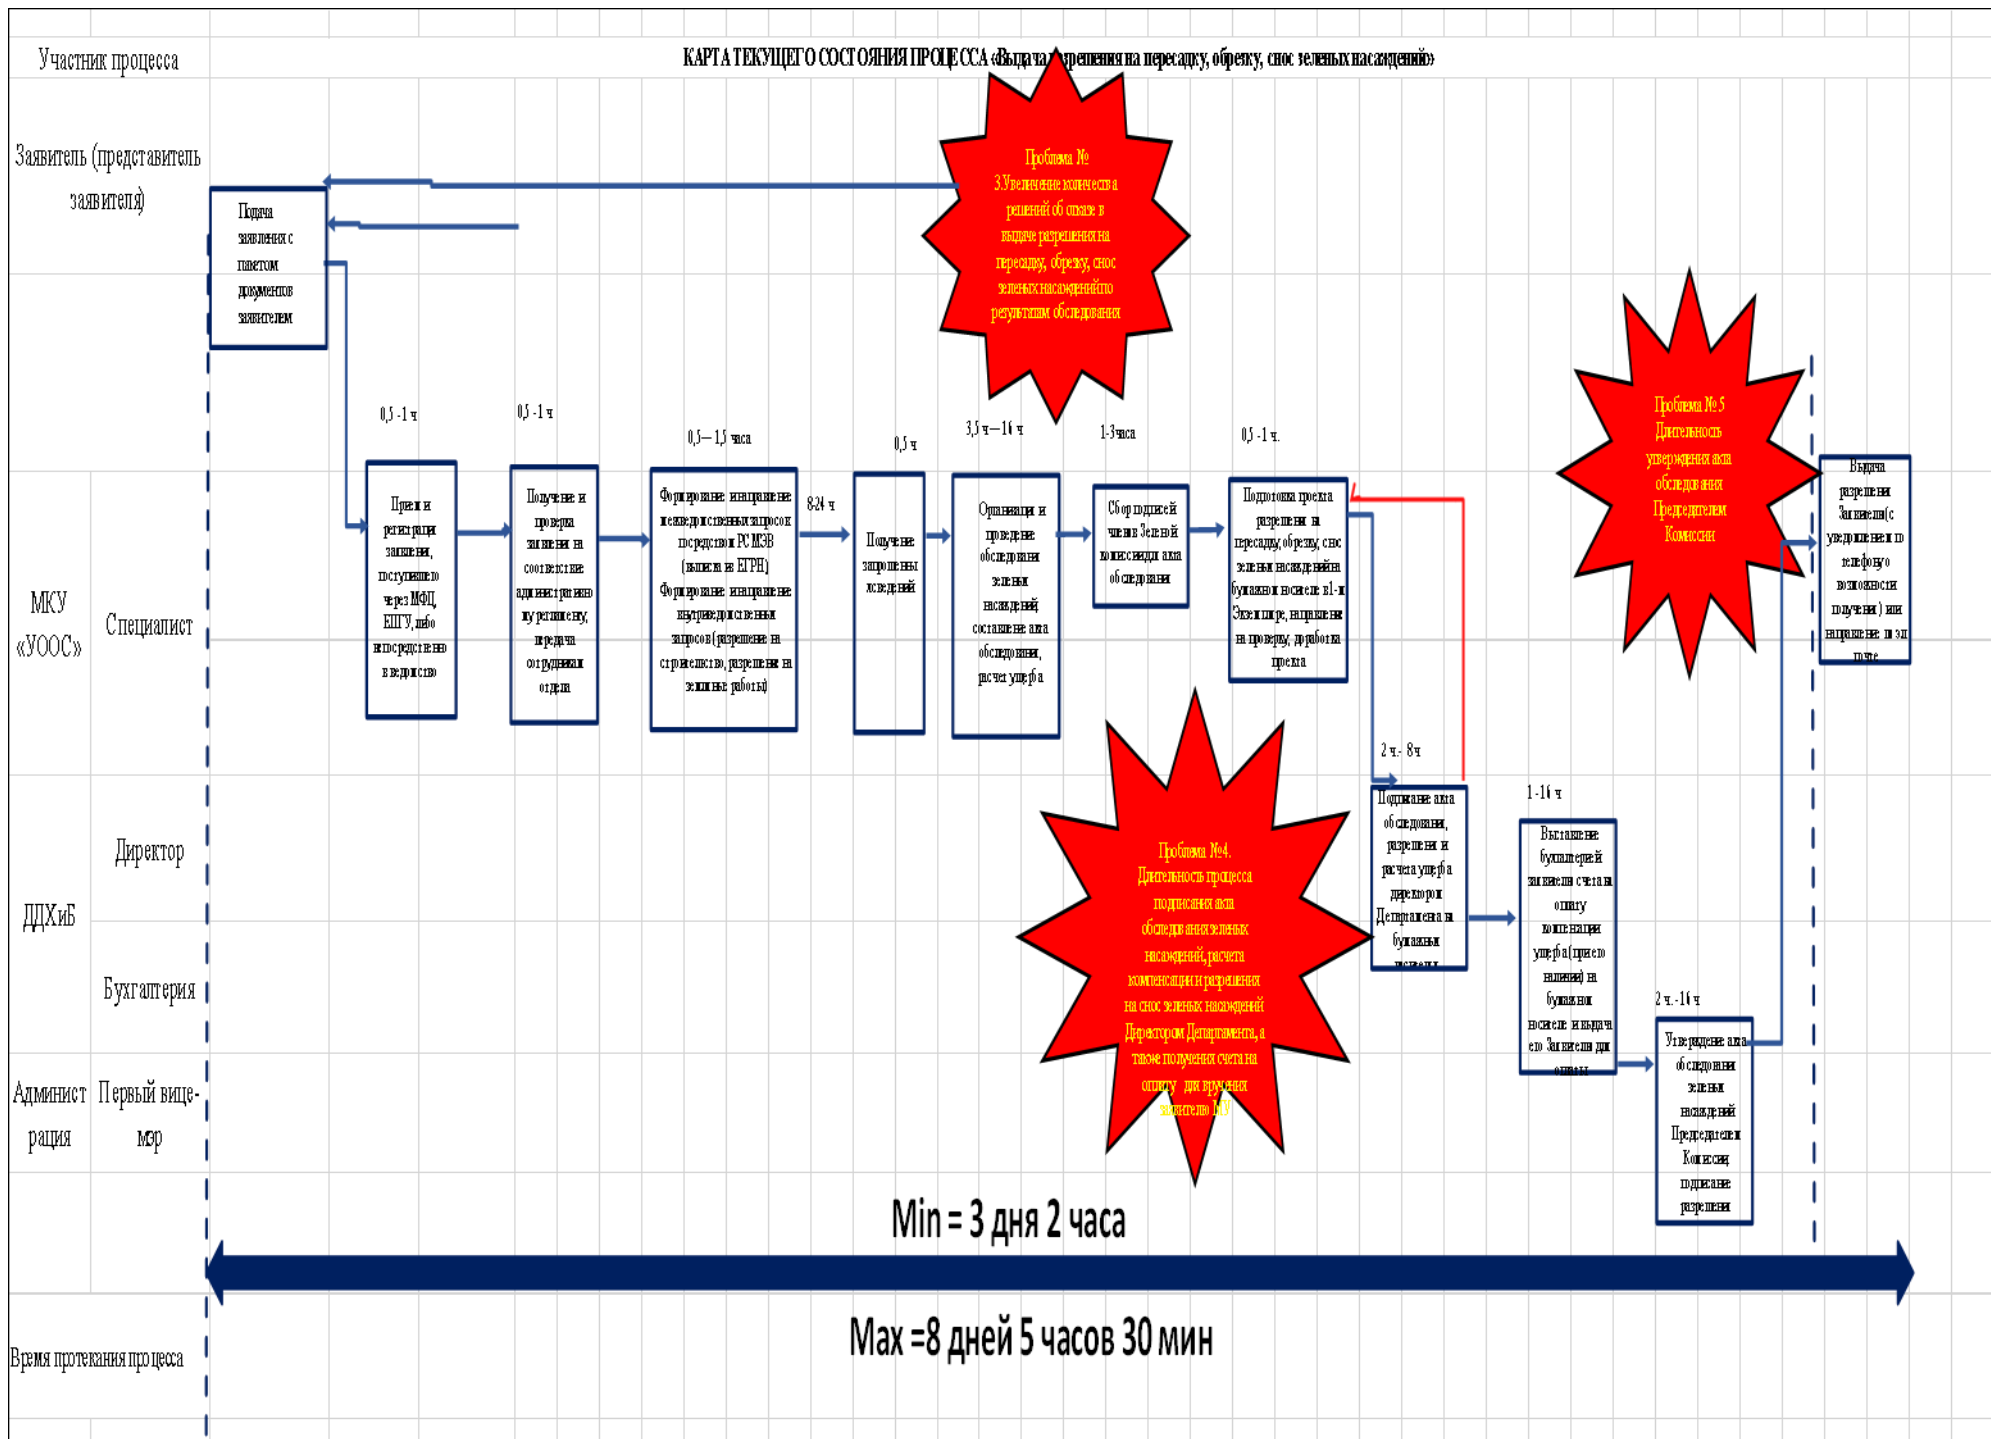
Участник процесса

КАРТА ТЕКУЩЕГО СОСТОЯНИЯ ПРОЦЕССА «Выдача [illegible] зрешения на пересадку, обрезку, снос зеленых насаждений»

Заявитель (представитель заявителя)

Подача заявления с пакетом документов заявителем

Проблема №
3.Увеличение количества решений об отказе в выдаче разрешения на пересадку, обрезку, снос зеленых насаждений по результатам обследования

Проблема № 5
Длительность утверждения акта обследования Председателем Комиссии

0,5 -1 ч

0,5 -1 ч

0,5 – 1,5 часа

0,5 ч

3,5 ч – 16 ч

1-3 часа

0,5 -1 ч.

МКУ «УООС»

Специалист

Прием и регистрация заявления, поступившего через МФЦ, ЕПГУ, либо непосредственно в ведомство

Получение и проверка заявления на соответствие административному регламенту, передача сотруднику отдела

Формирование и направление межведомственных запросов посредством РСМЭВ (выписка из ЕГРН) Формирование и направление внутриведомственных запросов (разрешение на строительство, разрешение на земляные работы)

8-24 ч

Получение запрошенных сведений

Организация и проведение обследования зеленых насаждений, составление акта обследования, расчет ущерба

Сбор подписей членов Зеленой комиссии для акта обследования

Подготовка проекта разрешения на пересадку, обрезку, снос зеленых насаждений на бумажном носителе в 1-м Экземпляре, направление на проверку, доработка проекта

Выдача разрешения Заявителю (с уведомлением по телефону о возможности получения) или направление по эл почте

2 ч.- 8 ч

Проблема №4.
Длительность процесса подписания акта обследования зеленых насаждений, расчета компенсации и разрешения на снос зеленых насаждений Директором Департамента, а также получения счета на оплату для вручения заявителю МУ

Директор

ДДХиБ

Подписание акта обследования, разрешения и расчета ущерба директором Департамента на бумажном носителе

1 -16 ч

Выставление бухгалтерией заявителю счета на оплату компенсации ущерба (при его наличии) на бумажном носителе и выдача его Заявителю для оплаты

Бухгалтерия

2 ч. -16 ч

Администрация

Первый вице-мэр

Утверждение акта обследования зеленых насаждений Председателем Комиссии, подписание разрешения

Min = 3 дня 2 часа

Время протекания процесса

Max =8 дней 5 часов 30 мин